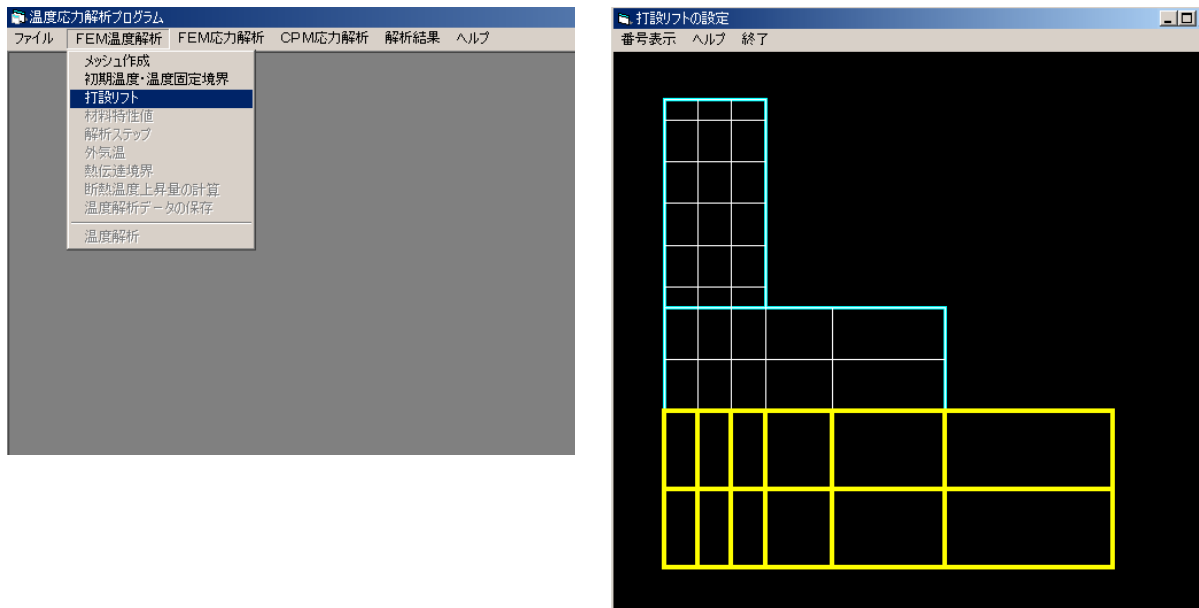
温度応力解析プログラム
ファイル FEM温度解析 FEM応力解析 CPM応力解析 解析結果 ヘルプ
メッシュ作成
初期温度・温度固定境界
打設リフト
材料特性値
解析ステップ
外気温
熱伝達境界
断熱温度上昇量の計算
温度解析データの保存
温度解析

打設リフトの設定
番号表示 ヘルプ 終了